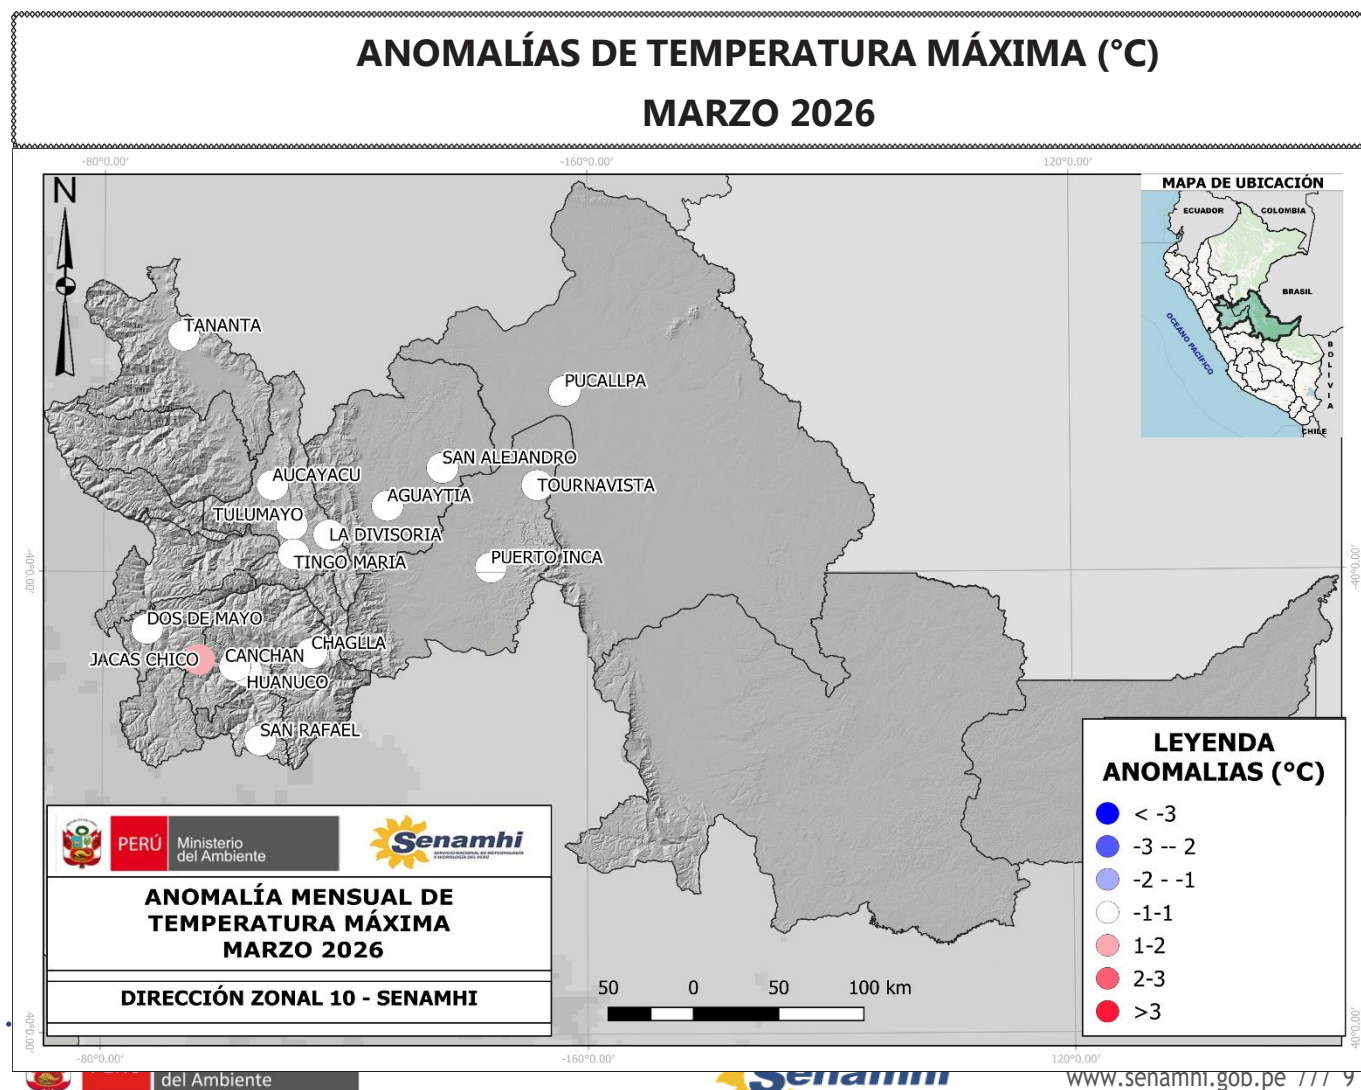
ANOMALÍAS DE TEMPERATURA MÁXIMA (°C)

MARZO 2026

-80°0.00'
-160°0.00'
120°0.00'

N

MAPA DE UBICACIÓN
ECUADOR
COLOMBIA
BRASIL
OCEANO PACIFICO
BOLIVIA
CHILE

TANANTA
PUCALLPA
SAN ALEJANDRO
AUCAYACU
AGUAYTIA
TOURNAVISTA
TULUMAYO
LA DIVISORIA
TINGO MARIA
PUERTO INCA
DOS DE MAYO
CHAGLLA
JACAS CHICO
CANCHAN
HUANUCO
SAN RAFAEL

-40°0.00'
-40°0.00'

LEYENDA
ANOMALIAS (°C)
< -3
-3 -- 2
-2 - -1
-1-1
1-2
2-3
>3

PERÚ Ministerio del Ambiente
Senamhi

ANOMALÍA MENSUAL DE TEMPERATURA MÁXIMA MARZO 2026

DIRECCIÓN ZONAL 10 - SENAMHI

50 0 50 100 km

-40°0.00'
-80°0.00'
-160°0.00'
120°0.00'
-40°0.00'

del Ambiente
Senamhi
www.senamhi.gob.pe /// 9